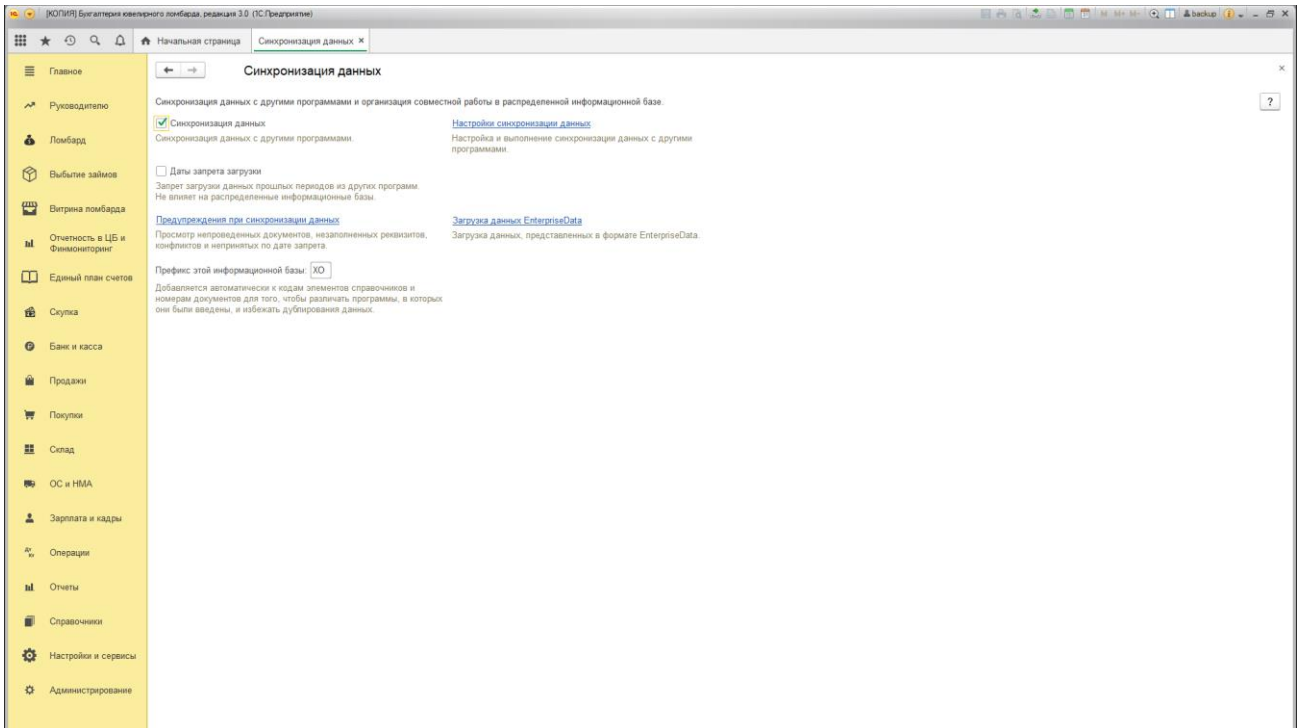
[КОПИЯ] Бухгалтерия ювелирного ломбарда, редакция 3.0 (1С:Предприятие)

M M+ M- backup

Начальная страница | Синхронизация данных ×

Главное
Руководителю
Ломбард
Выбытие займов
Витрина ломбарда
Отчетность в ЦБ и Финмониторинг
Единый план счетов
Скупка
Банк и касса
Продажи
Покупки
Склад
ОС и НМА
Зарплата и кадры
Операции
Отчеты
Справочники
Настройки и сервисы
Администрирование

Синхронизация данных

Синхронизация данных с другими программами и организация совместной работы в распределенной информационной базе.

?

Синхронизация данных
Синхронизация данных с другими программами.

Настройки синхронизации данных
Настройка и выполнение синхронизации данных с другими программами.

Даты запрета загрузки
Запрет загрузки данных прошлых периодов из других программ. Не влияет на распределенные информационные базы.

Предупреждения при синхронизации данных
Просмотр непроведенных документов, незаполненных реквизитов, конфликтов и непринятых по дате запрета.

Загрузка данных EnterpriseData
Загрузка данных, представленных в формате EnterpriseData.

Префикс этой информационной базы: ХО
Добавляется автоматически к кодам элементов справочников и номерам документов для того, чтобы различать программы, в которых они были введены, и избежать дублирования данных.